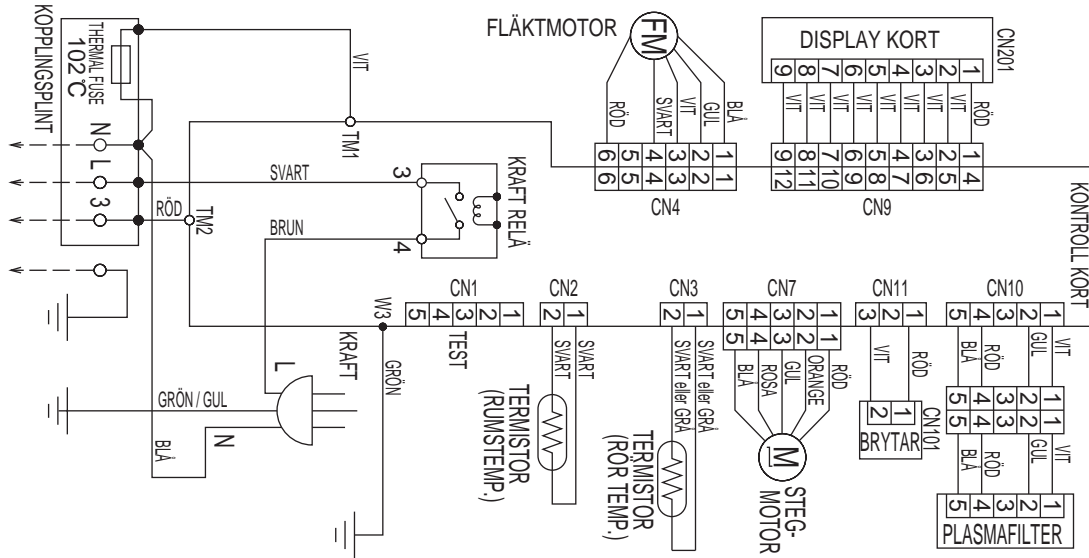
KOPPLINGSPLINT
THERMAL FUSE 102°C
N
L
3
VIT
TM1
SVART
RÖD
TM2
BRUN
3
4
KRAFT RELÄ
FLÄKTMOTOR
FM
RÖD
SVART
VIT
GUL
BLÅ
6 5 4 3 2 1
6 5 4 3 2 1
CN4
DISPLAY KORT
CN201
9 8 7 6 5 4 3 2 1
VIT VIT VIT VIT VIT VIT VIT VIT RÖD
9 8 7 6 5 4 3 2 1
12 11 10 9 8 7 6 5 4
CN9
KONTROLL KORT
W3
CN1
5 4 3 2 1
TEST
CN2
2 1
SVART
SVART
CN3
2 1
SVART eller GRÅ
SVART eller GRÅ
CN7
5 4 3 2 1
5 4 3 2 1
BLÅ
ROSA
GUL
ORANGE
RÖD
CN11
3 2 1
VIT
RÖD
2 1
CN101
BRYTAR
CN10
5 4 3 2 1
BLÅ
RÖD
GUL
VIT
5 4 3 2 1
5 4 3 2 1
BLÅ
RÖD
GUL
VIT
5 4 3 2 1
PLASMAFILTER
KRAFT
GRÖN
GRÖN / GUL
L
N
BLÅ
TERMISTOR (RUMSTEMP.)
TERMISTOR (RÖR TEMP.)
M
STEG-MOTOR